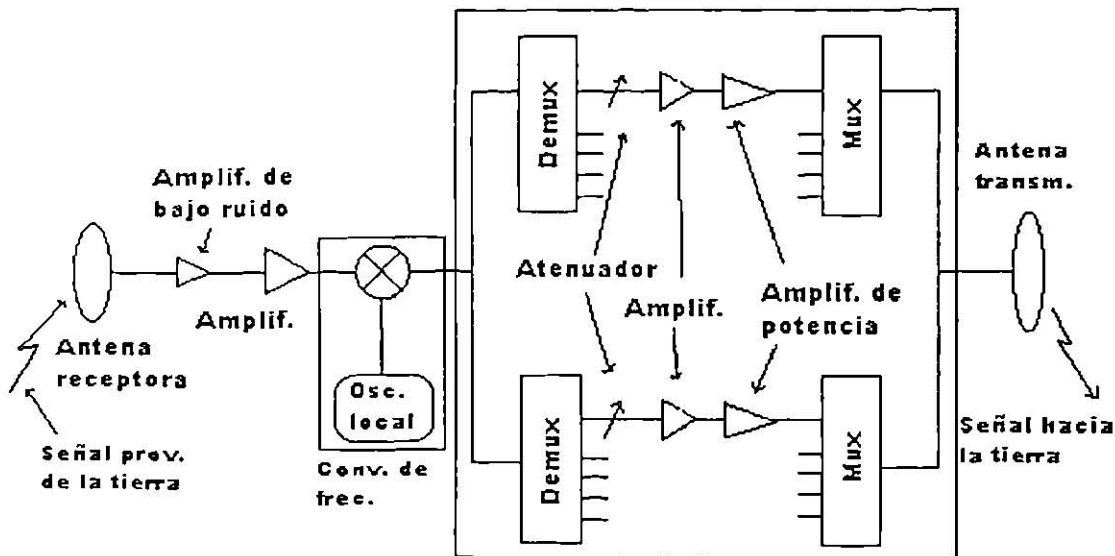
Demux

Mux

Amplif. de bajo ruido

Antena transm.

Atenuador

Amplif.

Amplif. de potencia

Amplif.

Antena receptora

Osc. local

Señal prov. de la tierra

Conv. de frec.

Demux

Mux

Señal hacia la tierra